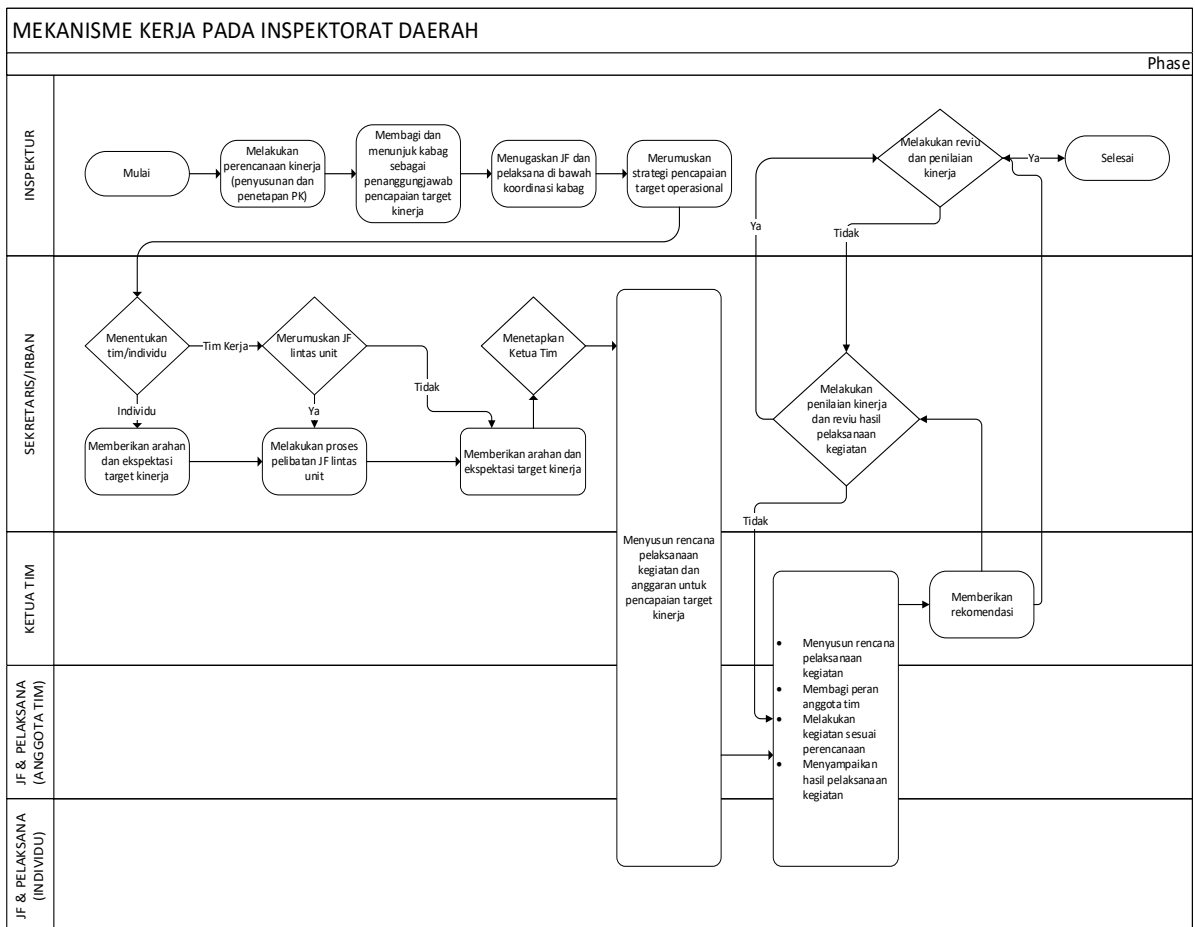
MEKANISME KERJA PADA INSPEKTORAT DAERAH

Phase

INSPEKTUR

Mulai

Melakukan perencanaan kinerja (penyusunan dan penetapan PK)

Membagi dan menunjuk kabag sebagai penanggungjawab pencapaian target kinerja

Menugaskan JF dan pelaksana di bawah koordinasi kabag

Merumuskan strategi pencapaian target operasional

Melakukan reviu dan penilaian kinerja

Ya

Selesai

Ya

Tidak

SEKRETARIS/IRBAN

Menentukan tim/individu

Tim Kerja

Merumuskan JF lintas unit

Menetapkan Ketua Tim

Tidak

Individu

Ya

Memberikan arahan dan ekspektasi target kinerja

Melakukan proses pelibatan JF lintas unit

Memberikan arahan dan ekspektasi target kinerja

Melakukan penilaian kinerja dan reviu hasil pelaksanaan kegiatan

Tidak

KETUA TIM

Menyusun rencana pelaksanaan kegiatan dan anggaran untuk pencapaian target kinerja

Memberikan rekomendasi

- Menyusun rencana pelaksanaan kegiatan
- Membagi peran anggota tim
- Melakukan kegiatan sesuai perencanaan
- Menyampaikan hasil pelaksanaan kegiatan

JF & PELAKSANA (ANGGOTA TIM)

JF & PELAKSANA (INDIVIDU)